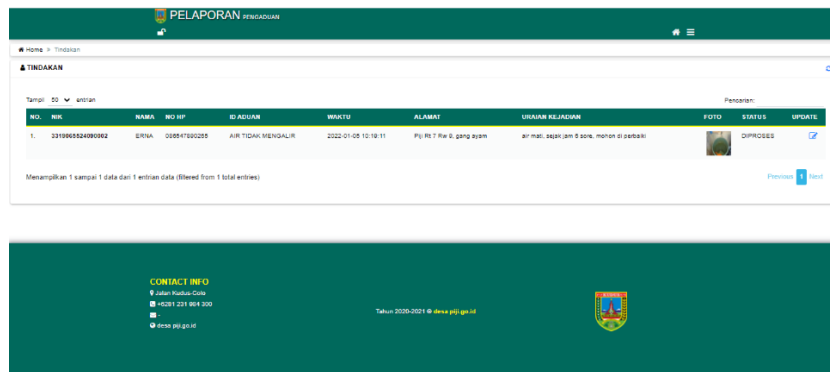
PELAPORAN PENGADUAN

Home > Tindakan

TINDAKAN

Tampil 50 entrian

Pencarian:

| NO. | NIK | NAMA | NO HP | ID ADUAN | WAKTU | ALAMAT | URAIAN KEJADIAN | FOTO | STATUS | UPDATE |
|---|---|---|---|---|---|---|---|---|---|---|
| 1. | 3319065524090002 | ERNA | 088647890255 | AIR TIDAK MENGALIR | 2022-01-05 10:19:11 | Piji Rt 7 Rw 9, gang ayam | air mati, sejak jam 6 sore, mohon di perbaiki | | DIPROSES | |

Menampilkan 1 sampai 1 data dari 1 entrian data (filtered from 1 total entries)

Previous 1 Next

CONTACT INFO
Jalan Kudus-Colo
+6281 231 604 300
-
desa piji.go.id

Tahun 2020-2021 © desa piji.go.id